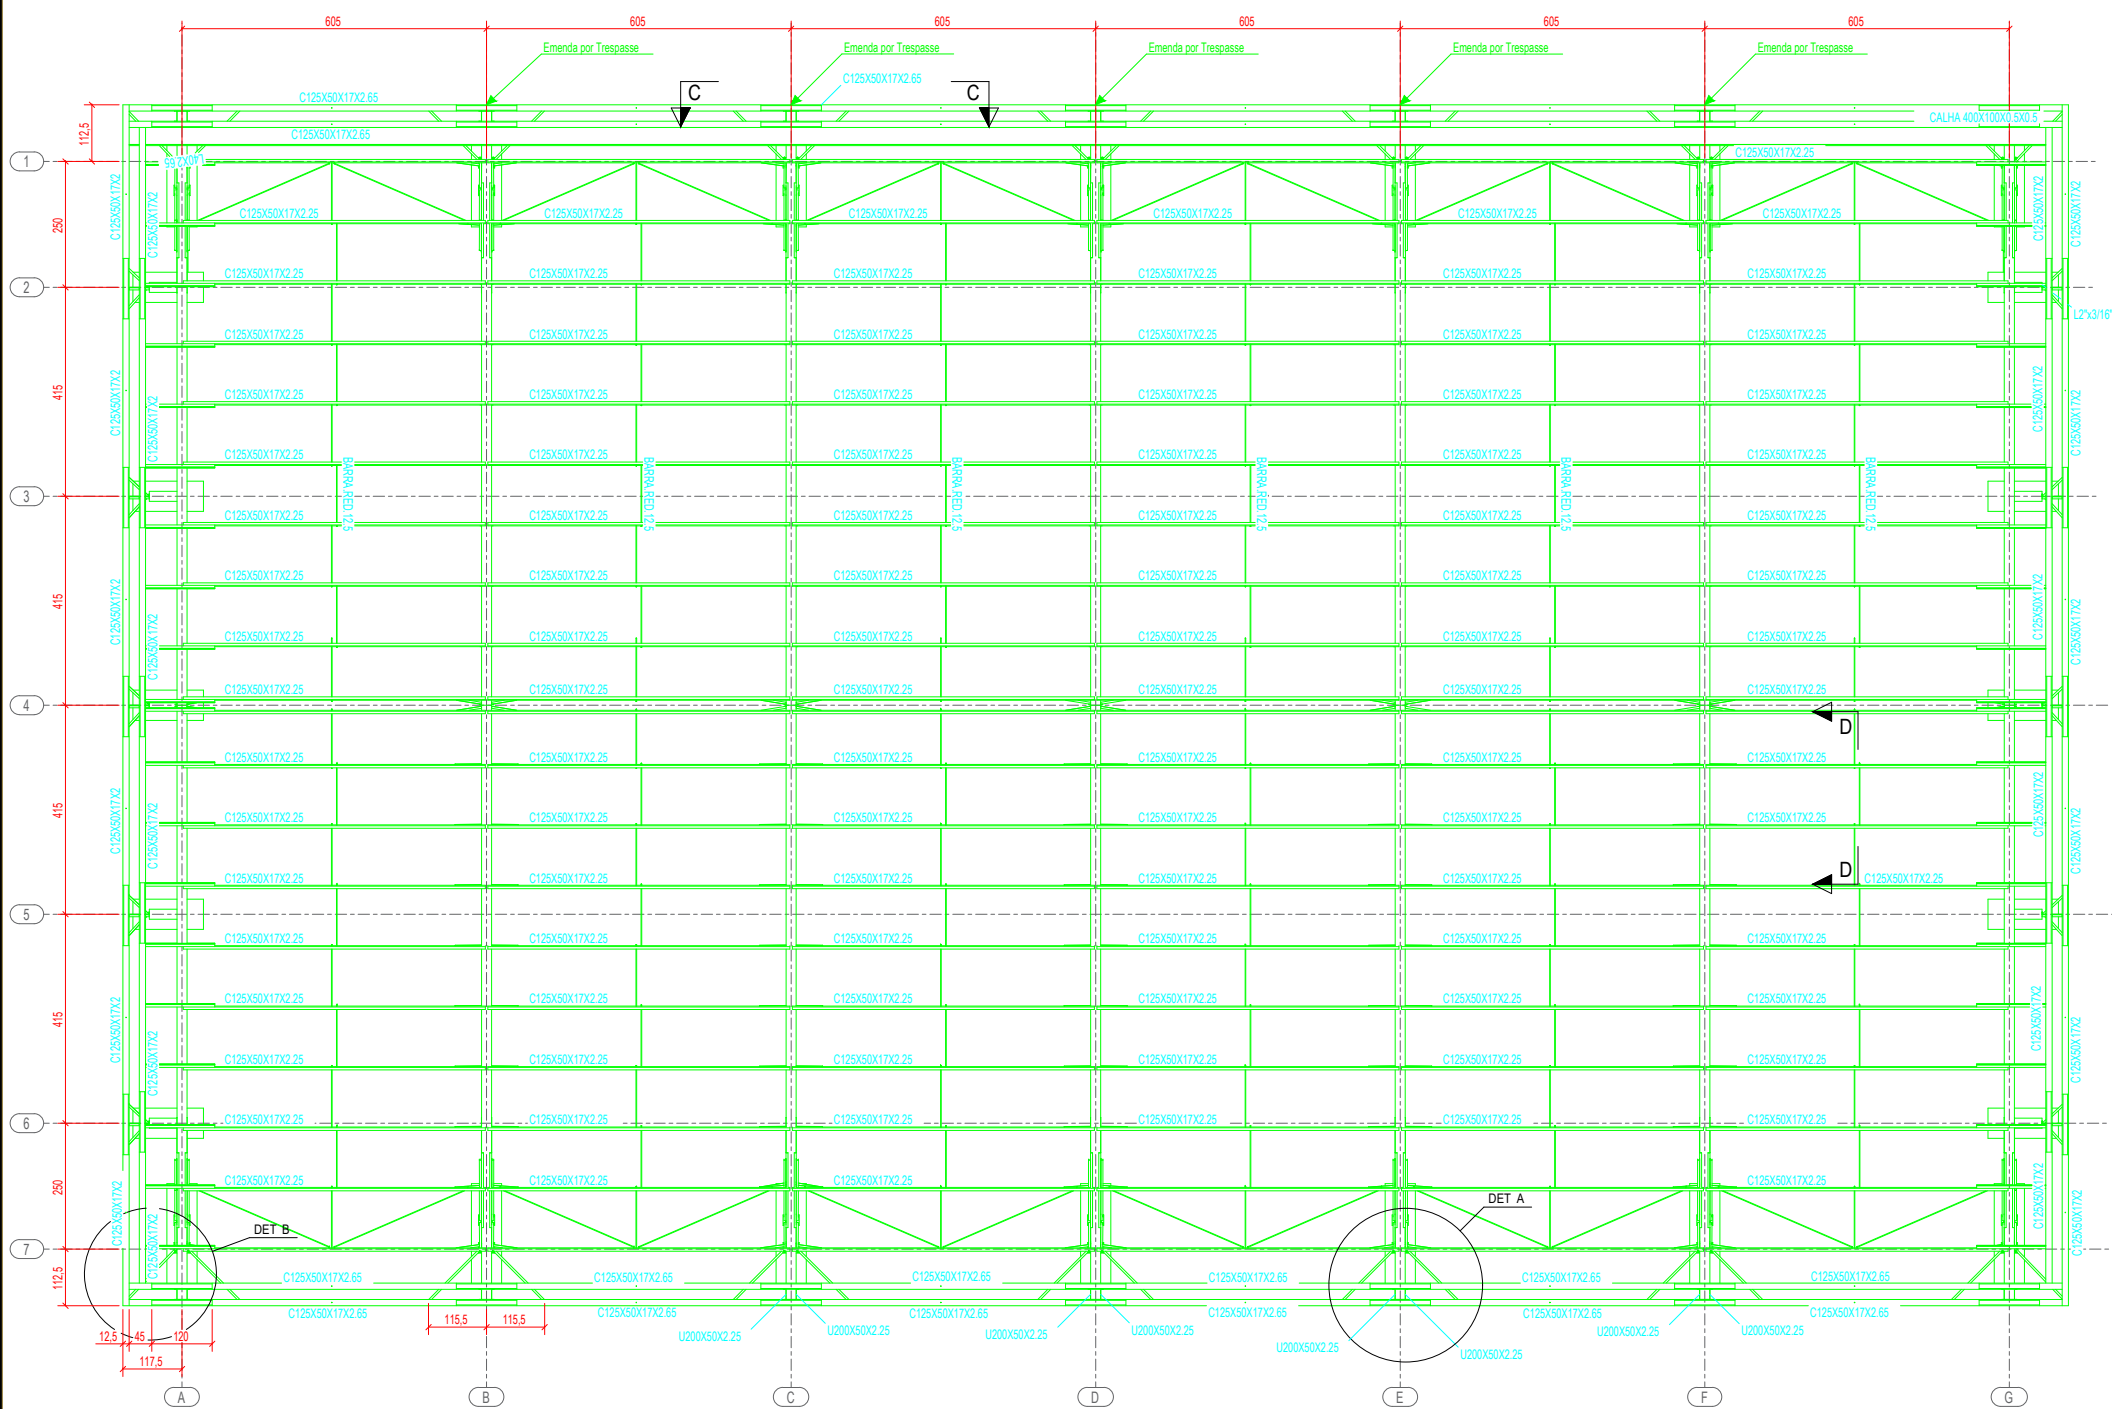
605 605 605 605 605 605

Emenda por Trespasse
Emenda por Trespasse
Emenda por Trespasse
Emenda por Trespasse
Emenda por Trespasse

C125X50X17X2,65
C125X50X17X2,65
C125X50X17X2,65
C C
CALHA 400X100X0,5X0,5
112,5
1
59,7X0P1
C125X50X17X2,25
C125X50X17X2,25 C125X50X17X2,25 C125X50X17X2,25 C125X50X17X2,25 C125X50X17X2,25 C125X50X17X2,25
250
C125X50X17X2
C125X50X17X2
2
C125X50X17X2,25 C125X50X17X2,25 C125X50X17X2,25 C125X50X17X2,25 C125X50X17X2,25 C125X50X17X2,25
L2"x3/16"
415
3
BARRA RED 12,5
BARRA RED 12,5
BARRA RED 12,5
BARRA RED 12,5
BARRA RED 12,5
BARRA RED 12,5
415
4
D
415
5
D
C125X50X17X2,25
415
6
250
7
DET B
DET A
112,5
C125X50X17X2,65
C125X50X17X2,65
C125X50X17X2,65
C125X50X17X2,66
C125X50X17X2,65
U200X50X2,25
12,5 45 120
117,5
115,5 115,5
A B C D E F G